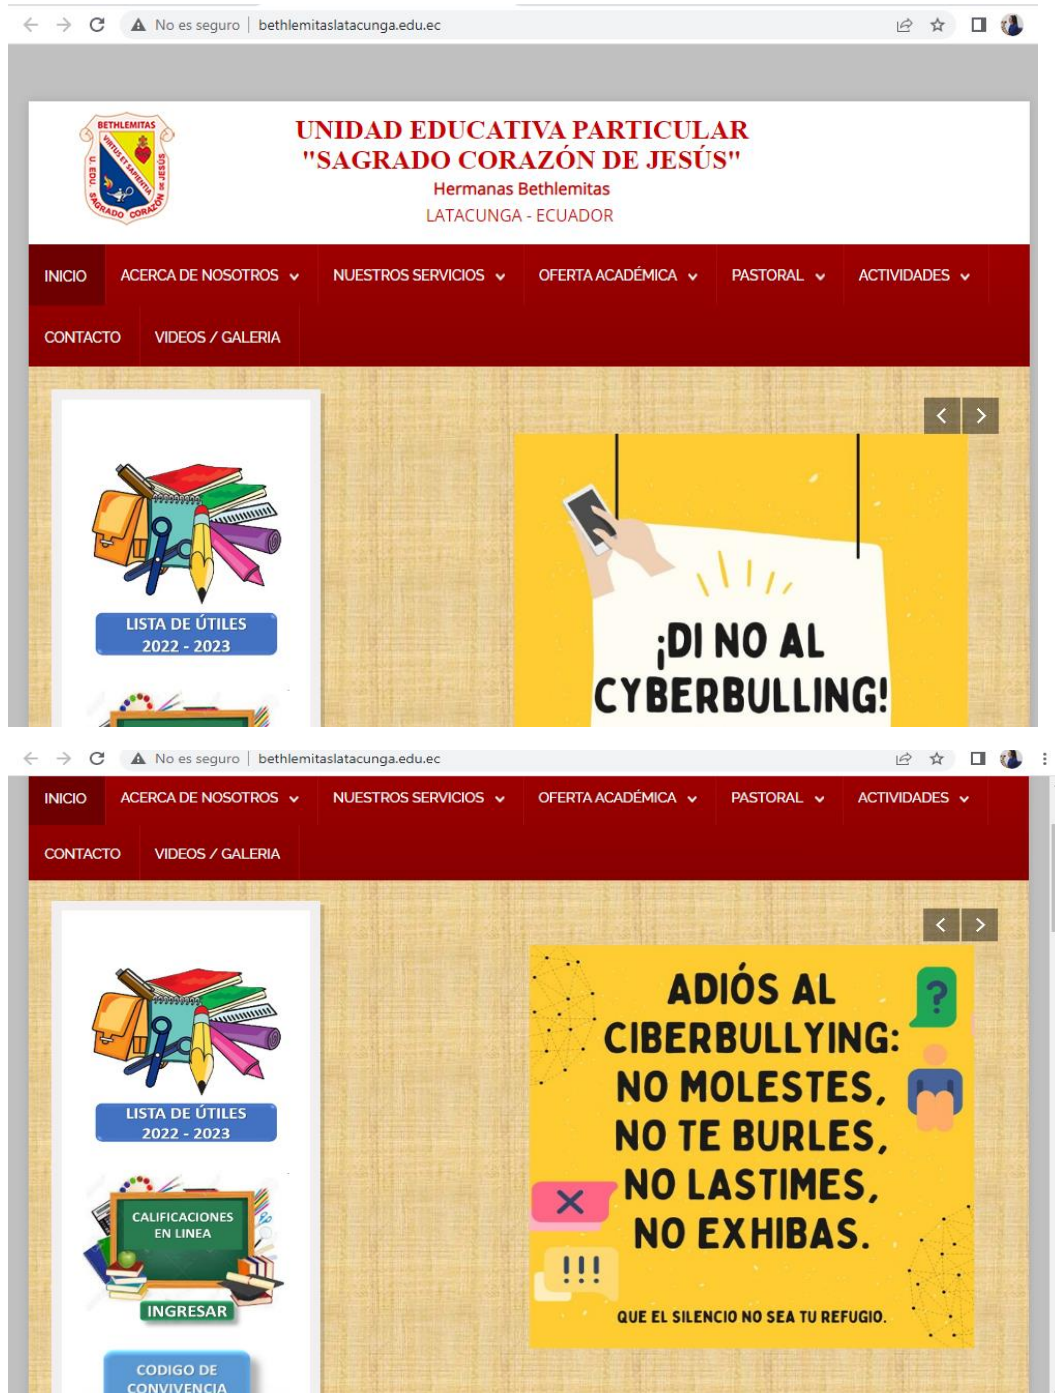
No es seguro | bethlemitaslatacunga.edu.ec

BETHLEMITAS
VIRTUS ET SAPIENTIA
U. EDU. SAGRADO CORAZÓN DE JESÚS

UNIDAD EDUCATIVA PARTICULAR
"SAGRADO CORAZÓN DE JESÚS"
Hermanas Bethlemitas
LATACUNGA - ECUADOR

INICIO ACERCA DE NOSOTROS NUESTROS SERVICIOS OFERTA ACADÉMICA PASTORAL ACTIVIDADES
CONTACTO VIDEOS / GALERIA

LISTA DE ÚTILES 2022 - 2023

¡DI NO AL CYBERBULLING!

No es seguro | bethlemitaslatacunga.edu.ec

INICIO ACERCA DE NOSOTROS NUESTROS SERVICIOS OFERTA ACADÉMICA PASTORAL ACTIVIDADES
CONTACTO VIDEOS / GALERIA

LISTA DE ÚTILES 2022 - 2023

CALIFICACIONES EN LINEA
INGRESAR

CODIGO DE CONVIVENCIA

ADIÓS AL CIBERBULLYING: NO MOLESTES, NO TE BURLES, NO LASTIMES, NO EXHIBAS.

?

!!!

QUE EL SILENCIO NO SEA TU REFUGIO.